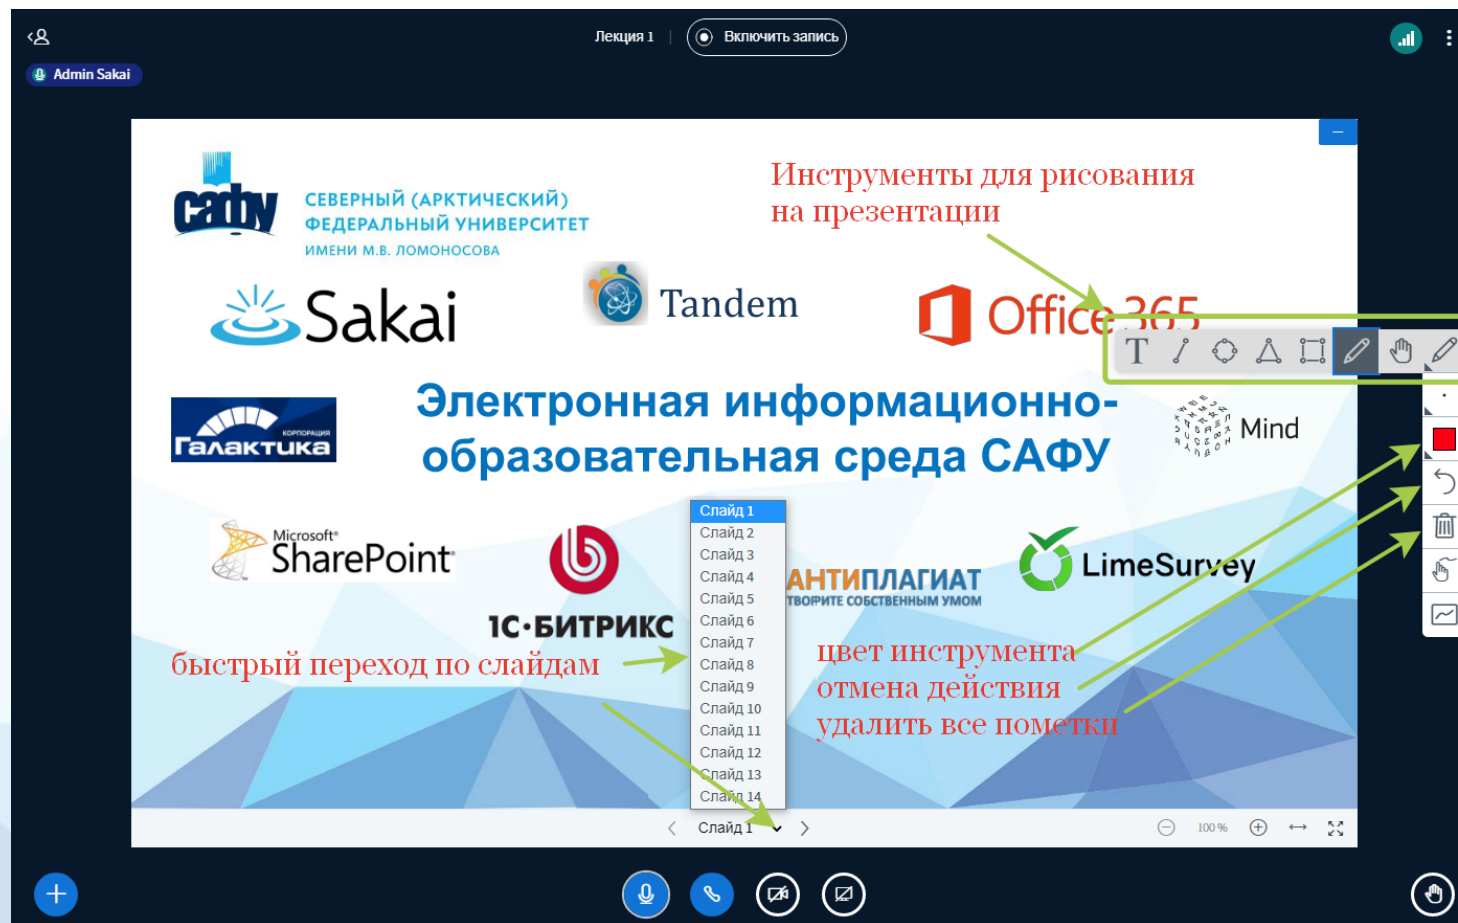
Admin Sakai

Лекция 1 | Включить запись

Инструменты для рисования на презентации

сафу
СЕВЕРНЫЙ (АРКТИЧЕСКИЙ) ФЕДЕРАЛЬНЫЙ УНИВЕРСИТЕТ ИМЕНИ М.В. ЛОМОНОСОВА

Sakai

Tandem

Office 365

КОРПОРАЦИЯ Галактика

Электронная информационно-образовательная среда САФУ

Mind

Microsoft SharePoint

1С·БИТРИКС

АНТИПЛАГИАТ
ТВОРИТЕ СОБСТВЕННЫМ УМОМ

LimeSurvey

Слайд 1
Слайд 2
Слайд 3
Слайд 4
Слайд 5
Слайд 6
Слайд 7
Слайд 8
Слайд 9
Слайд 10
Слайд 11
Слайд 12
Слайд 13
Слайд 14

быстрый переход по слайдам

цвет инструмента
отмена действия
удалить все пометки

Слайд 1

100 %